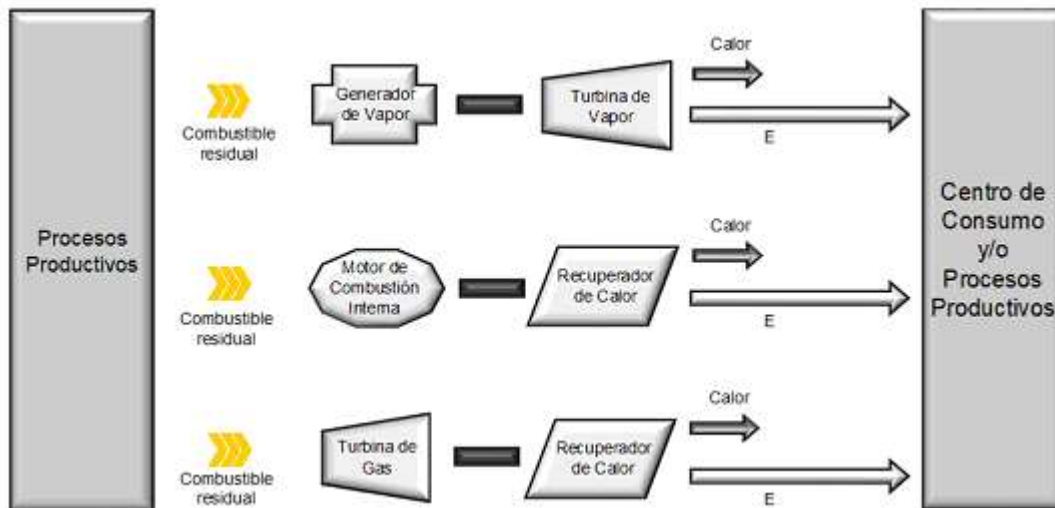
Procesos Productivos

Combustible residual

Generador de Vapor

Turbina de Vapor

Calor

E

Combustible residual

Motor de Combustión Interna

Recuperador de Calor

Calor

E

Combustible residual

Turbina de Gas

Recuperador de Calor

Calor

E

Centro de Consumo y/o Procesos Productivos